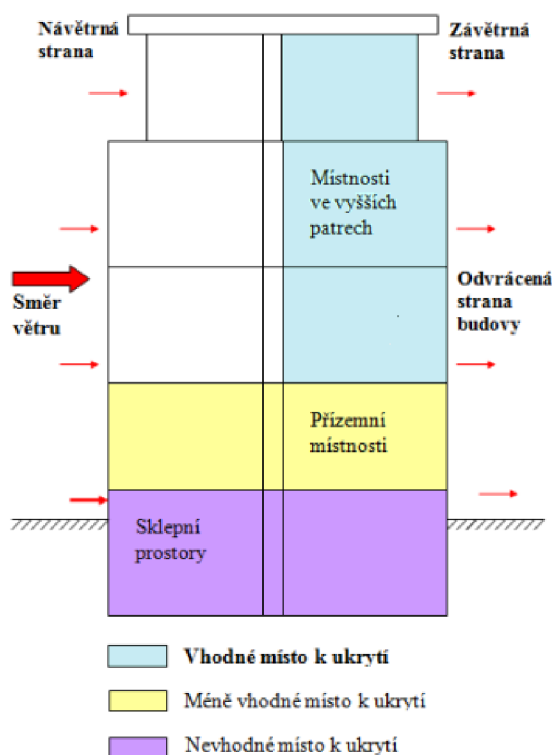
Návětrná strana

Závětrná strana

Místnosti ve vyšších patrech

Směr větru

Odvrácená strana budovy

Přízemní místnosti

Sklepní prostory

Vhodné místo k ukrytí

Méně vhodné místo k ukrytí

Nevhodné místo k ukrytí